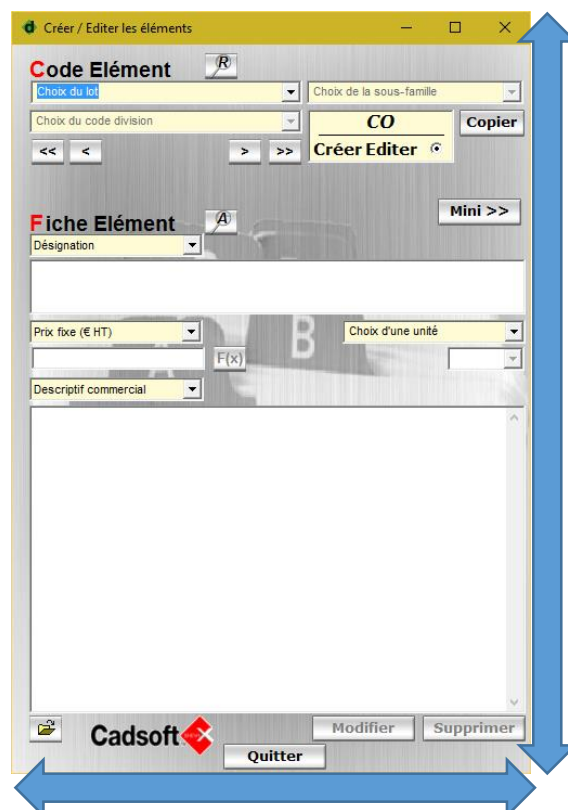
Créer / Editer les éléments

Code Elément

Choix du lot

Choix de la sous-famille

Choix du code division

CO

Créer Editer

Copier

<<
<
>
>>

Fiche Elément

Mini >>

Désignation

Prix fixe (€ HT)

F(x)

Choix d'une unité

Descriptif commercial

Cadsoft

Modifier

Supprimer

Quitter